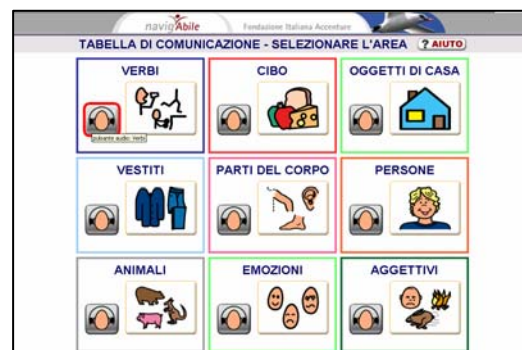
naviga Abile
Fondazione Italiana Accenture

TABELLA DI COMUNICAZIONE - SELEZIONARE L'AREA
? AIUTO

VERBI
Attivare audio: Verbi

CIBO

OGGETTI DI CASA

VESTITI

PARTI DEL CORPO

PERSONE

ANIMALI

EMOZIONI

AGGETTIVI